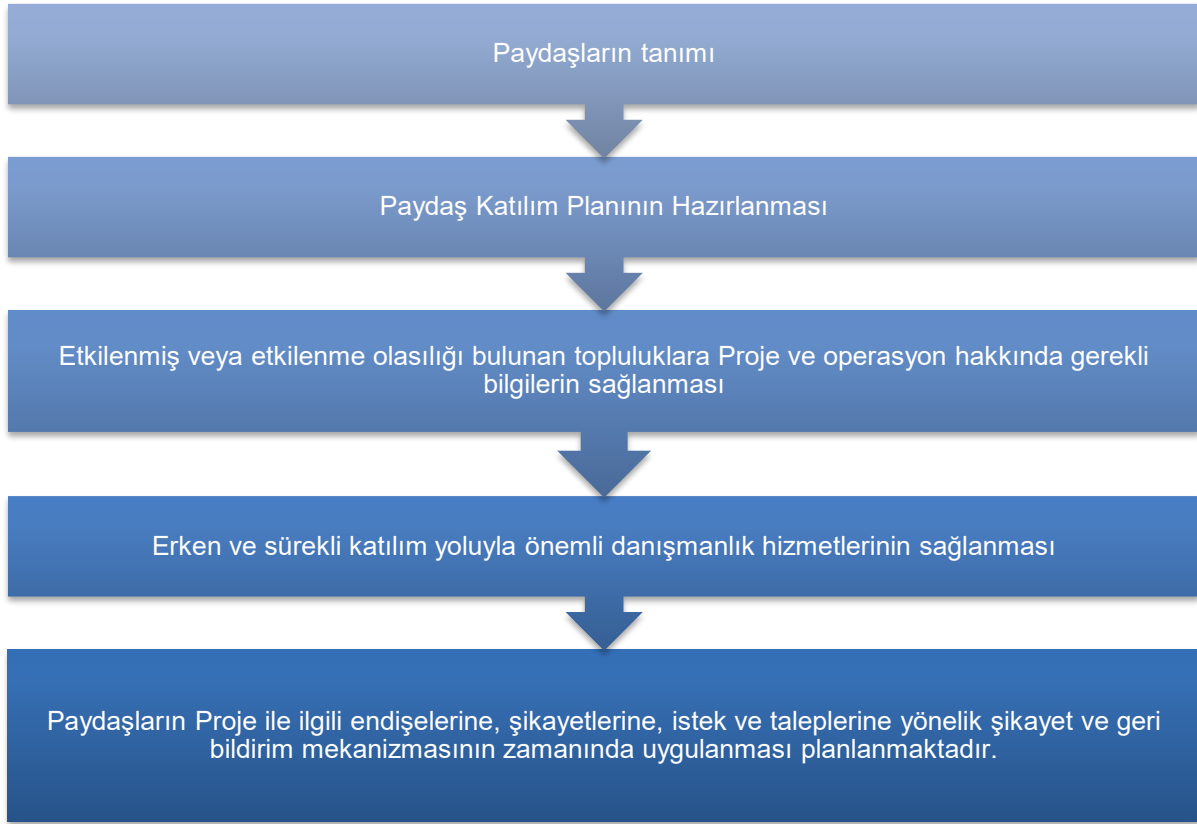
Paydaşların tanımı

Paydaş Katılım Planının Hazırlanması

Etkilenmiş veya etkilenme olasılığı bulunan topluluklara Proje ve operasyon hakkında gerekli bilgilerin sağlanması

Erken ve sürekli katılım yoluyla önemli danışmanlık hizmetlerinin sağlanması

Paydaşların Proje ile ilgili endişelerine, şikayetlerine, istek ve taleplerine yönelik şikayet ve geri bildirim mekanizmasının zamanında uygulanması planlanmaktadır.